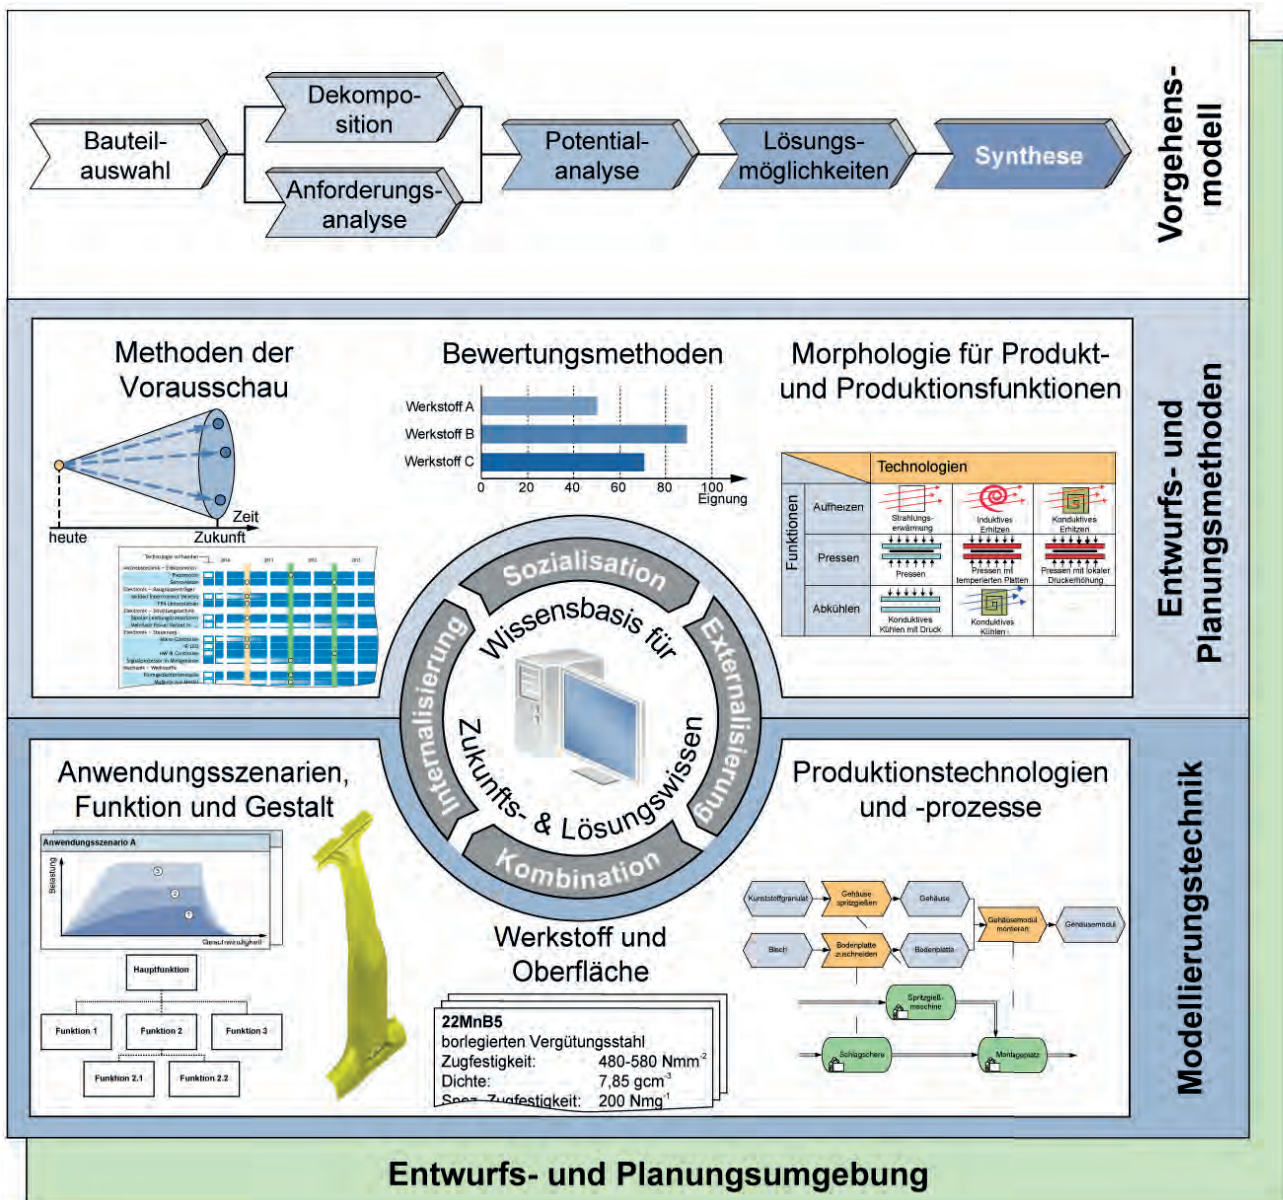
Bauteil-auswahl

Dekompo-sition

Anforderungs-analyse

Potential-analyse

Lösungs-möglichkeiten

Synthese

Vorgehens-modell

Methoden der Vorausschau

Zeit

heute

Zukunft

Bewertungsmethoden

Werkstoff A

Werkstoff B

Werkstoff C

0 20 40 60 80 100

Eignung

Morphologie für Produkt- und Produktionsfunktionen

| | Technologien | | |
|---|---|---|---|
| Aufheizen | Strahlungs-erwärmung | Induktives Erhitzen | Konduktives Erhitzen |
| Pressen | Pressen | Pressen mit temperierten Platten | Pressen mit lokaler Druckerhöhung |
| Abkühlen | Konduktives Kühlen mit Druck | Konduktives Kühlen | |

Funktionen

Entwurfs- und Planungsmethoden

Sozialisation

Externalisierung

Kombination

Internalisierung

Wissensbasis für Zukunfts- & Lösungswissen

Anwendungsszenarien, Funktion und Gestalt

Anwendungsszenario A

Belastung

Geschwindigkeit

Hauptfunktion

Funktion 1

Funktion 2

Funktion 3

Funktion 2.1

Funktion 2.2

Werkstoff und Oberfläche

22MnB5
borlegierten Vergütungsstahl
Zugfestigkeit: 480-580 Nmm$^{-2}$
Dichte: 7,85 gcm$^{-3}$
Spez. Zugfestigkeit: 200 Nmg$^{-1}$

Produktionstechnologien und -prozesse

Kunststoffgranulat

Gehäuse spritzgießen

Gehäuse

Blech

Bodenplatte zuschneiden

Bodenplatte

Gehäusemodul montieren

Gehäusemodul

Spritzgieß-maschine

Schlagschere

Montageplatz

Modellierungstechnik

Entwurfs- und Planungsumgebung